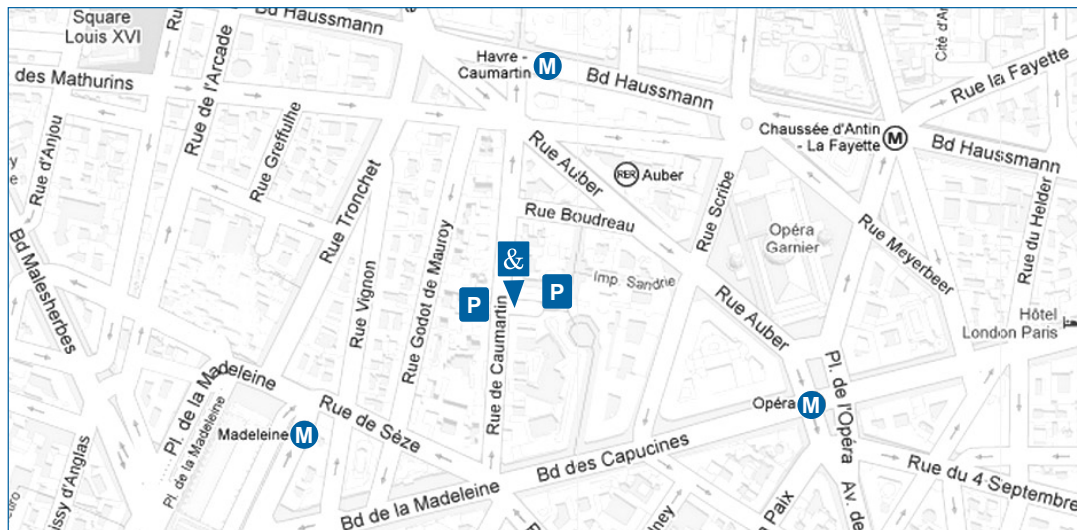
Square Louis XVI
Bd Haussmann
Cité d'A
Havre - Caumartin
M
Bd Haussmann
Rue la Fayette
des Mathurins
Rue de l'Arcade
Chaussée d'Antin - La Fayette
M
Bd Haussmann
Rue d'Anjou
Rue Greffulhe
Rue Auber
RER Auber
Rue Tronchet
Rue Scribe
Rue du Helder
Rue Boudreau
Opéra Garnier
Rue Meyerbeer
Bd Malesherbes
&
Rue Godot de Mauroy
Rue Vignon
P
P
Imp. Sandrié
Hôtel London Paris
Rue de Caumartin
Rue Auber
Pl. de la Madeleine
Rue de Sèze
Pl. de l'Opéra
Opéra
M
Madeleine
M
Pl. de la Madeleine
issy d'Anglas
Bd des Capucines
Rue du 4 Septembre
Bd de la Madeleine
Paix
Av. de